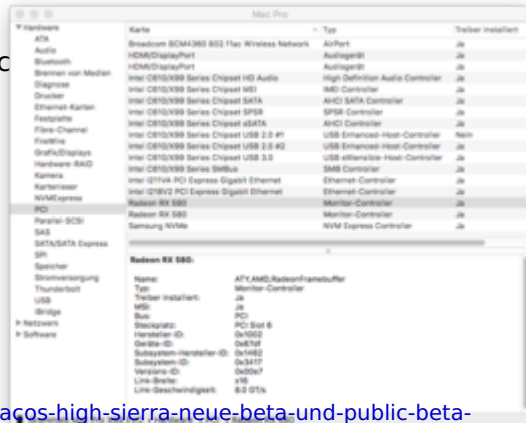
Mac Pro

▼ Hardware
ATA
Audio
Bluetooth
Brennen von Medien
Diagnose
Drucker
Ethernet-Karten
Festplatte
Fibre-Channel
FireWire
Grafik/Displays
Hardware-RAID
Kamera
Kartenleser
NVMExpress
PCI
Parallel-SCSI
SAS
SATA/SATA Express
SPI
Speicher
Stromversorgung
Thunderbolt
USB
iBridge
▶ Netzwerk
▶ Software

| Karte | Typ | Treiber installiert |
|---|---|---|
| Broadcom BCM4360 802.11ac Wireless Network | AirPort | Ja |
| HDMI/DisplayPort | Audiogerät | Ja |
| HDMI/DisplayPort | Audiogerät | Ja |
| Intel C610/X99 Series Chipset HD Audio | High Definition Audio Controller | Ja |
| Intel C610/X99 Series Chipset MEI | IMEI Controller | Ja |
| Intel C610/X99 Series Chipset SATA | AHCI SATA Controller | Ja |
| Intel C610/X99 Series Chipset SPSR | SPSR Controller | Ja |
| Intel C610/X99 Series Chipset sSATA | AHCI Controller | Ja |
| Intel C610/X99 Series Chipset USB 2.0 #1 | USB Enhanced-Host-Controller | Nein |
| Intel C610/X99 Series Chipset USB 2.0 #2 | USB Enhanced-Host-Controller | Ja |
| Intel C610/X99 Series Chipset USB 3.0 | USB eXtensible-Host-Controller | Ja |
| Intel C610/X99 Series Chipset SMBus | SMB Controller | Ja |
| Intel I217V/LM PCI Express Gigabit Ethernet | Ethernet-Controller | Ja |
| Intel I218V2 PCI Express Gigabit Ethernet | Ethernet-Controller | Ja |
| Radeon RX 580 | Monitor-Controller | Ja |
| Radeon RX 580 | Monitor-Controller | Ja |
| Samsung NVMe | NVM Express Controller | Ja |

Radeon RX 580:

Name: ATY,AMD,RadeonFramebuffer
Typ: Monitor-Controller
Treiber installiert: Ja
MSI: Ja
Bus: PCI
Steckplatz: PCI Slot 6
Hersteller-ID: 0x1002
Geräte-ID: 0x67df
Subsystem-Hersteller-ID: 0x1462
Subsystem-ID: 0x3417
Versions-ID: 0x00e7
Link-Breite: x16
Link-Geschwindigkeit: 8.0 GT/s

acos-high-sierra-neue-beta-und-public-beta-